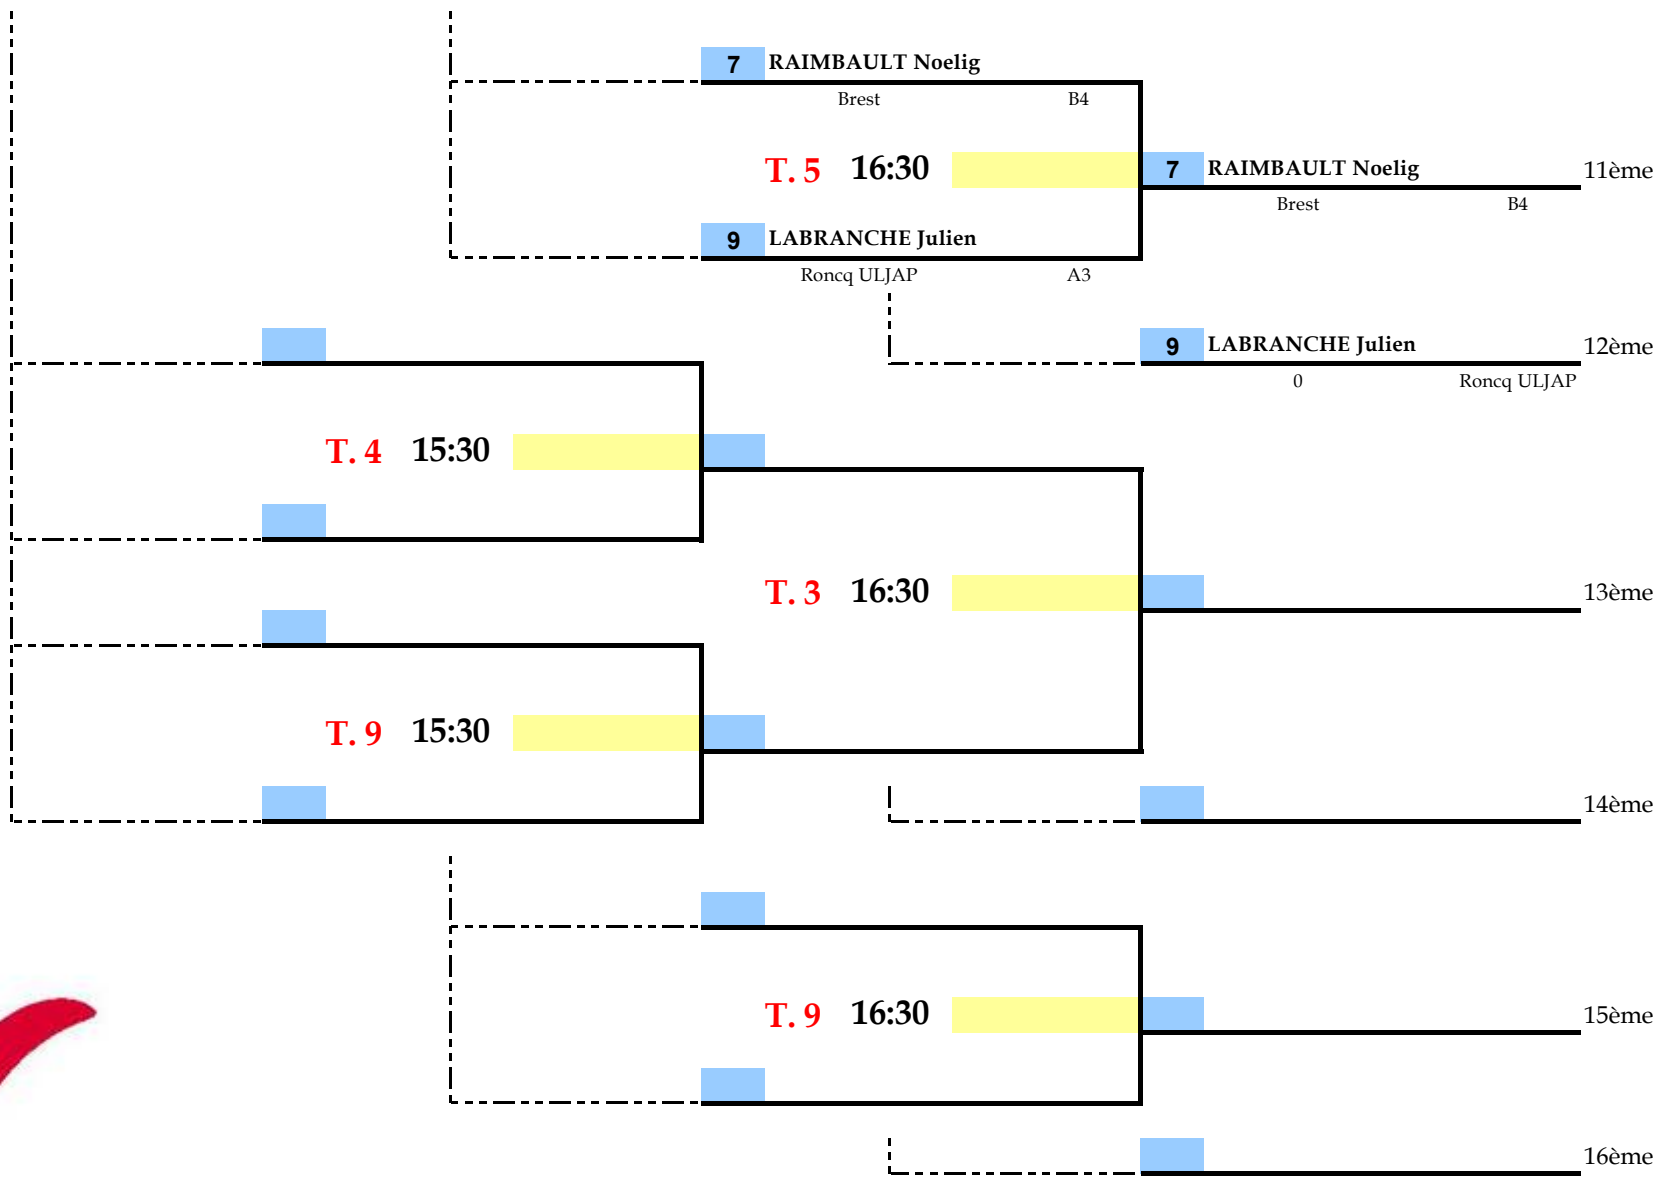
7 RAIMBAULT Noelig
Brest B4

T. 5 16:30

7 RAIMBAULT Noelig
Brest B4
11ème

9 LABRANCHE Julien
Roncq ULJAP A3

9 LABRANCHE Julien
0 Roncq ULJAP
12ème

T. 4 15:30

T. 3 16:30
13ème

T. 9 15:30

14ème

T. 9 16:30
15ème

16ème